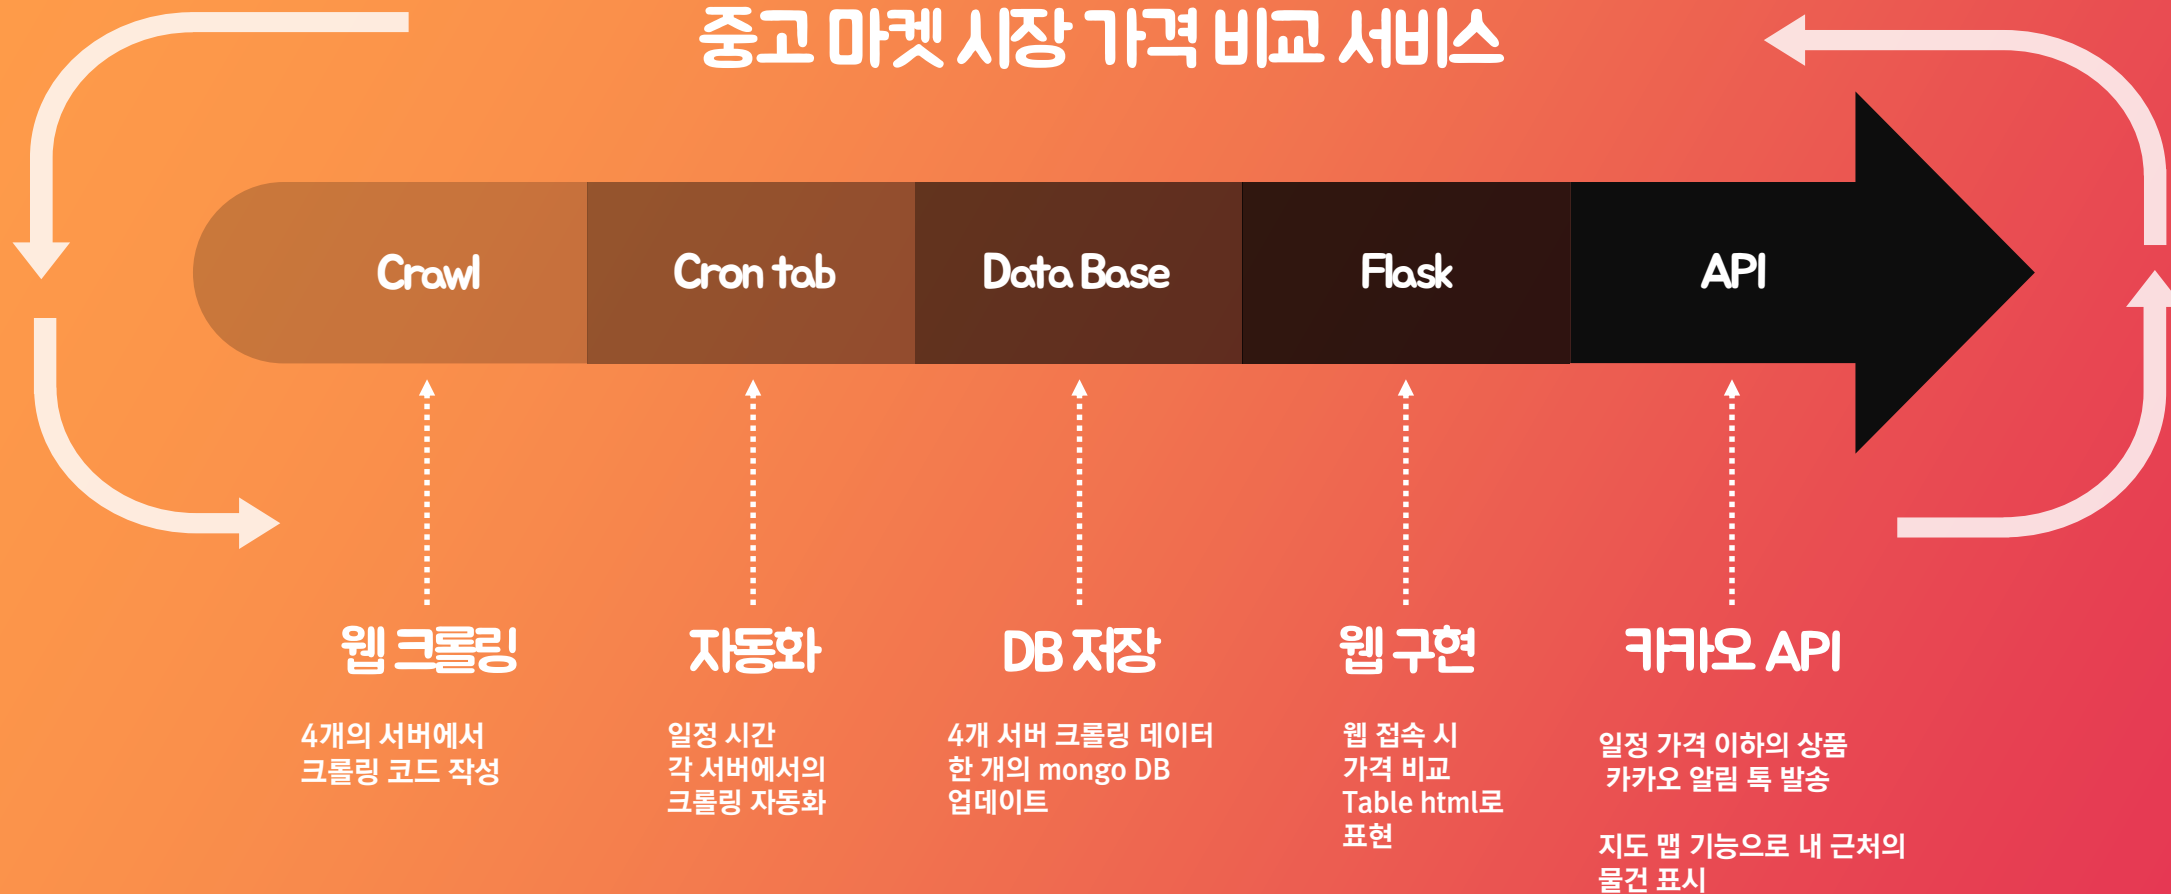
중고 마켓 시장 가격 비교 서비스

Crawl

Cron tab

Data Base

Flask

API

웹 크롤링

4개의 서버에서
크롤링 코드 작성

자동화

일정 시간
각 서버에서의
크롤링 자동화

DB 저장

4개 서버 크롤링 데이터
한 개의 mongo DB
업데이트

웹 구현

웹 접속 시
가격 비교
Table html로
표현

카카오 API

일정 가격 이하의 상품
카카오 알림 톡 발송

지도 맵 기능으로 내 근처의
물건 표시